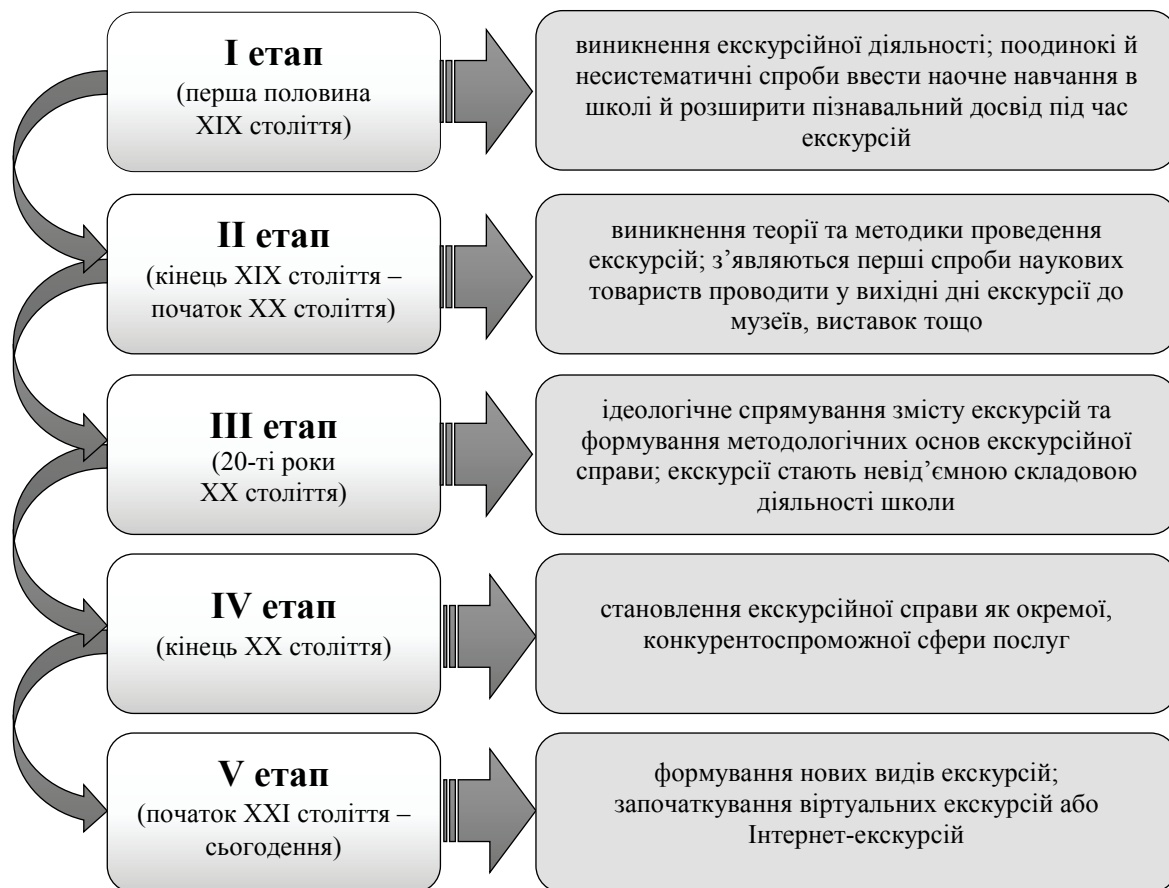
I етап
(перша половина XIX століття)

виникнення екскурсійної діяльності; поодинокі й несистематичні спроби ввести наочне навчання в школі й розширити пізнавальний досвід під час екскурсій

II етап
(кінець XIX століття – початок XX століття)

виникнення теорії та методики проведення екскурсій; з'являються перші спроби наукових товариств проводити у вихідні дні екскурсії до музеїв, виставок тощо

III етап
(20-ті роки XX століття)

ідеологічне спрямування змісту екскурсій та формування методологічних основ екскурсійної справи; екскурсії стають невід'ємною складовою діяльності школи

IV етап
(кінець XX століття)

становлення екскурсійної справи як окремої, конкурентоспроможної сфери послуг

V етап
(початок XXI століття – сьогодення)

формування нових видів екскурсій; започаткування віртуальних екскурсій або Інтернет-екскурсій